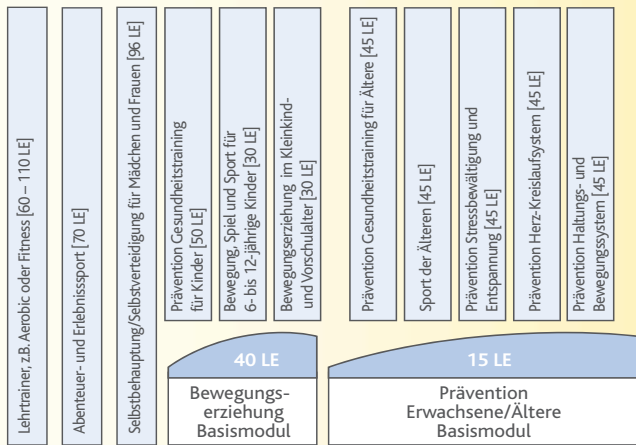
Lehrtrainer, z.B. Aerobic oder Fitness [60 – 110 LE]

Abenteuer- und Erlebnissport [70 LE]

Selbstbehauptung/Selbstverteidigung für Mädchen und Frauen [96 LE]

Prävention Gesundheitstraining für Kinder [50 LE]

Bewegung, Spiel und Sport für 6- bis 12-jährige Kinder [30 LE]

Bewegungserziehung im Kleinkind- und Vorschulalter [30 LE]

Prävention Gesundheitstraining für Ältere [45 LE]

Sport der Älteren [45 LE]

Prävention Stressbewältigung und Entspannung [45 LE]

Prävention Herz-Kreislaufsystem [45 LE]

Prävention Haltungs- und Bewegungssystem [45 LE]

40 LE

Bewegungserziehung Basismodul

15 LE

Prävention Erwachsene/Ältere Basismodul